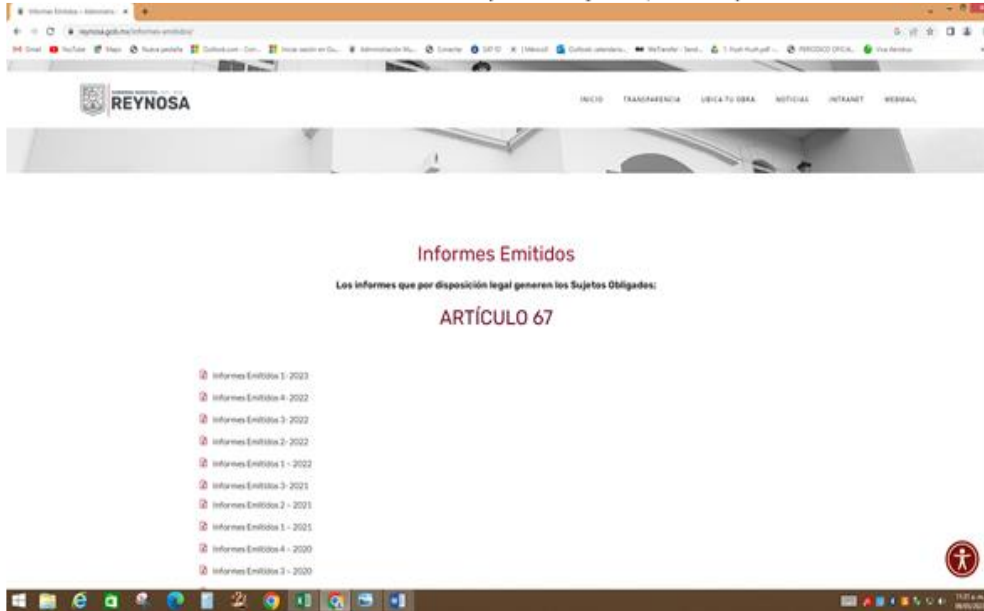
Informes Emitidos - Ayuntamiento

reynosa.gob.mx/informes-emitidos/

Gmail YouTube Maps

REYNOSA

INICIO TRANSPARENCIA UBICA TU OBRA NOTICIAS INTRANET WEBMAIL

Informes Emitidos

Los informes que por disposición legal generen los Sujetos Obligados:

ARTÍCULO 67

Informes Emitidos 1- 2023

Informes Emitidos 4- 2022

Informes Emitidos 3- 2022

Informes Emitidos 2- 2022

Informes Emitidos 1 - 2022

Informes Emitidos 3- 2021

Informes Emitidos 2 - 2021

Informes Emitidos 1 - 2021

Informes Emitidos 4 - 2020

Informes Emitidos 3 - 2020